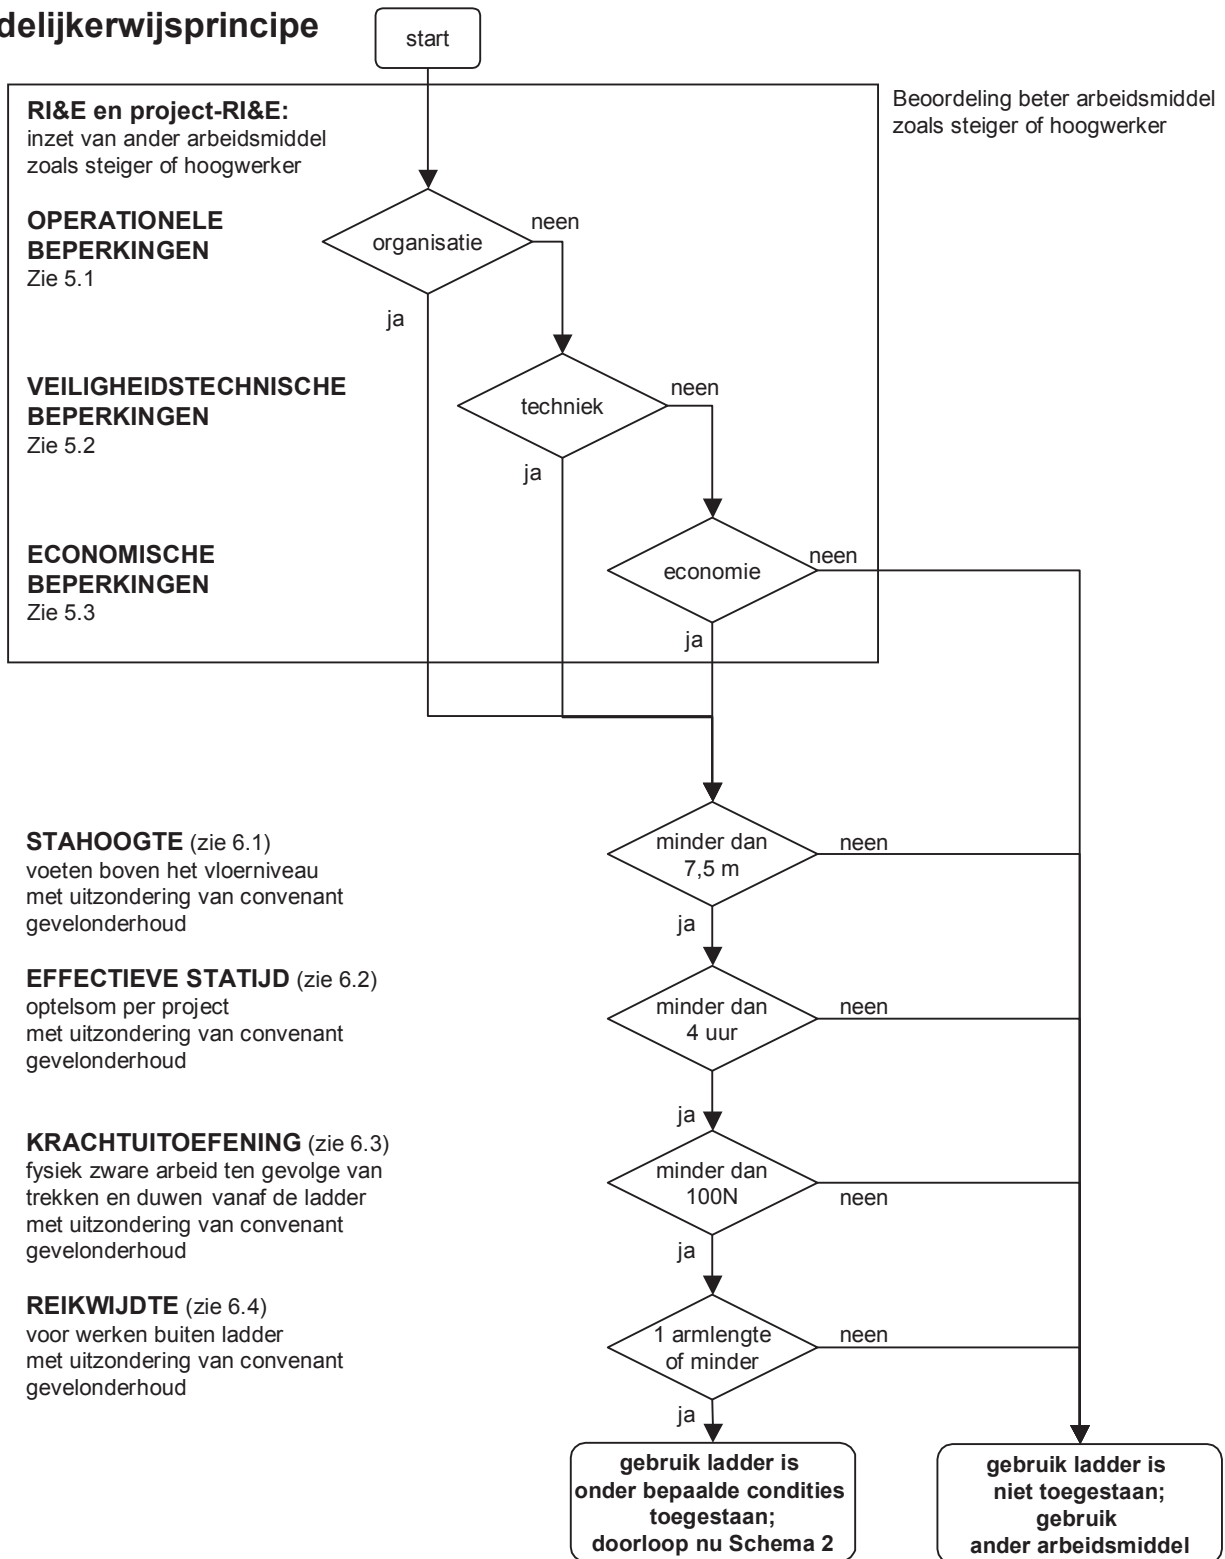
delijkerwijsprincipe

start

RI&E en project-RI&E:
inzet van ander arbeidsmiddel zoals steiger of hoogwerker

Beoordeling beter arbeidsmiddel zoals steiger of hoogwerker

OPERATIONELE BEPERKINGEN
Zie 5.1

organisatie

neen

ja

VEILIGHEIDSTECHNISCHE BEPERKINGEN
Zie 5.2

techniek

neen

ja

ECONOMISCHE BEPERKINGEN
Zie 5.3

economie

neen

ja

STAHOOGTE (zie 6.1)
voeten boven het vloerniveau met uitzondering van convenant gevelonderhoud

minder dan 7,5 m

neen

ja

EFFECTIEVE STATIJD (zie 6.2)
optelsom per project met uitzondering van convenant gevelonderhoud

minder dan 4 uur

neen

ja

KRACHTUITOEFENING (zie 6.3)
fysiek zware arbeid ten gevolge van trekken en duwen vanaf de ladder met uitzondering van convenant gevelonderhoud

minder dan 100N

neen

ja

REIKWIJDTE (zie 6.4)
voor werken buiten ladder met uitzondering van convenant gevelonderhoud

1 armlengte of minder

neen

ja

gebruik ladder is onder bepaalde condities toegestaan; doorloop nu Schema 2

gebruik ladder is niet toegestaan; gebruik ander arbeidsmiddel